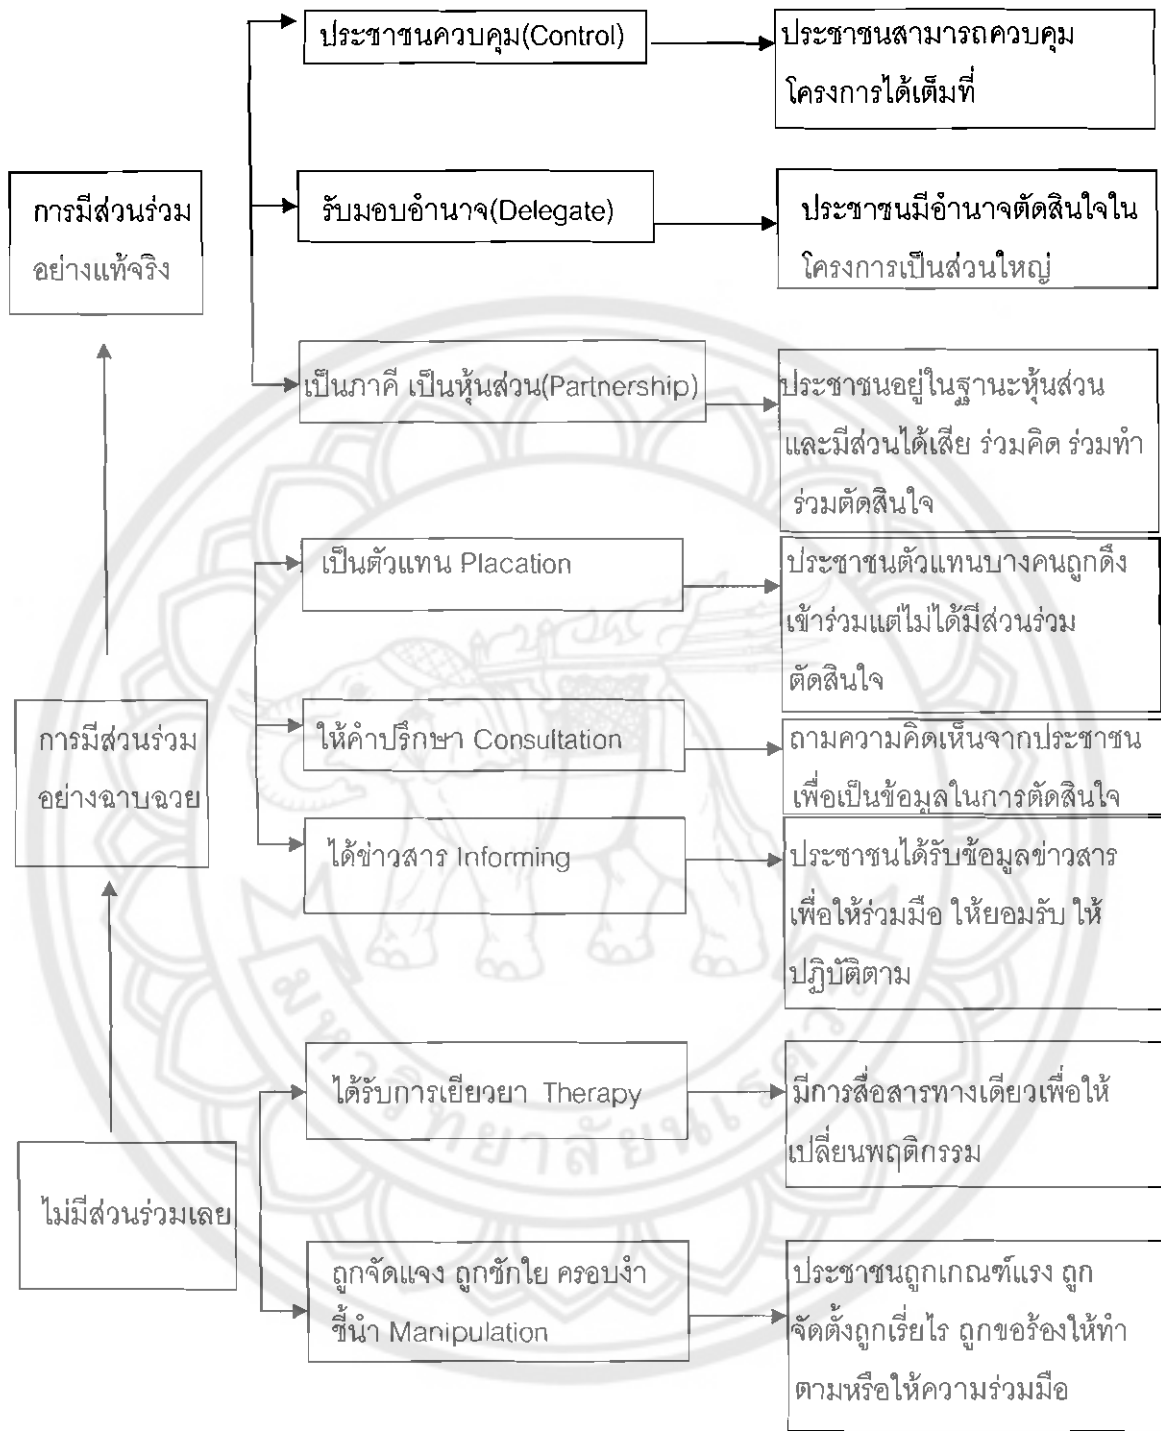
ประชาชนควบคุม(Control)

ประชาชนสามารถควบคุมโครงการได้เต็มที่

การมีส่วนร่วมอย่างแท้จริง

รับมอบอำนาจ(Delegate)

ประชาชนมีอำนาจตัดสินใจในโครงการเป็นส่วนใหญ่

เป็นภาคี เป็นหุ้นส่วน(Partnership)

ประชาชนอยู่ในฐานะหุ้นส่วนและมีส่วนได้เสีย ร่วมคิด ร่วมทำ ร่วมตัดสินใจ

เป็นตัวแทน Placation

ประชาชนตัวแทนบางคนถูกดึงเข้าร่วมแต่ไม่ได้มีส่วนร่วมตัดสินใจ

การมีส่วนร่วมอย่างฉาบฉวย

ให้คำปรึกษา Consultation

ถามความคิดเห็นจากประชาชนเพื่อเป็นข้อมูลในการตัดสินใจ

ได้ข่าวสาร Informing

ประชาชนได้รับข้อมูลข่าวสารเพื่อให้ร่วมมือ ให้ยอมรับ ให้ปฏิบัติตาม

ได้รับการเยียวยา Therapy

มีการสื่อสารทางเดียวเพื่อให้เปลี่ยนพฤติกรรม

ไม่มีส่วนร่วมเลย

ถูกจัดแจง ถูกชักใย ครอบงำ ชี้นำ Manipulation

ประชาชนถูกเกณฑ์แรง ถูกจัดตั้งถูกเรี่ยไร ถูกขอร้องให้ทำตามหรือให้ความร่วมมือ